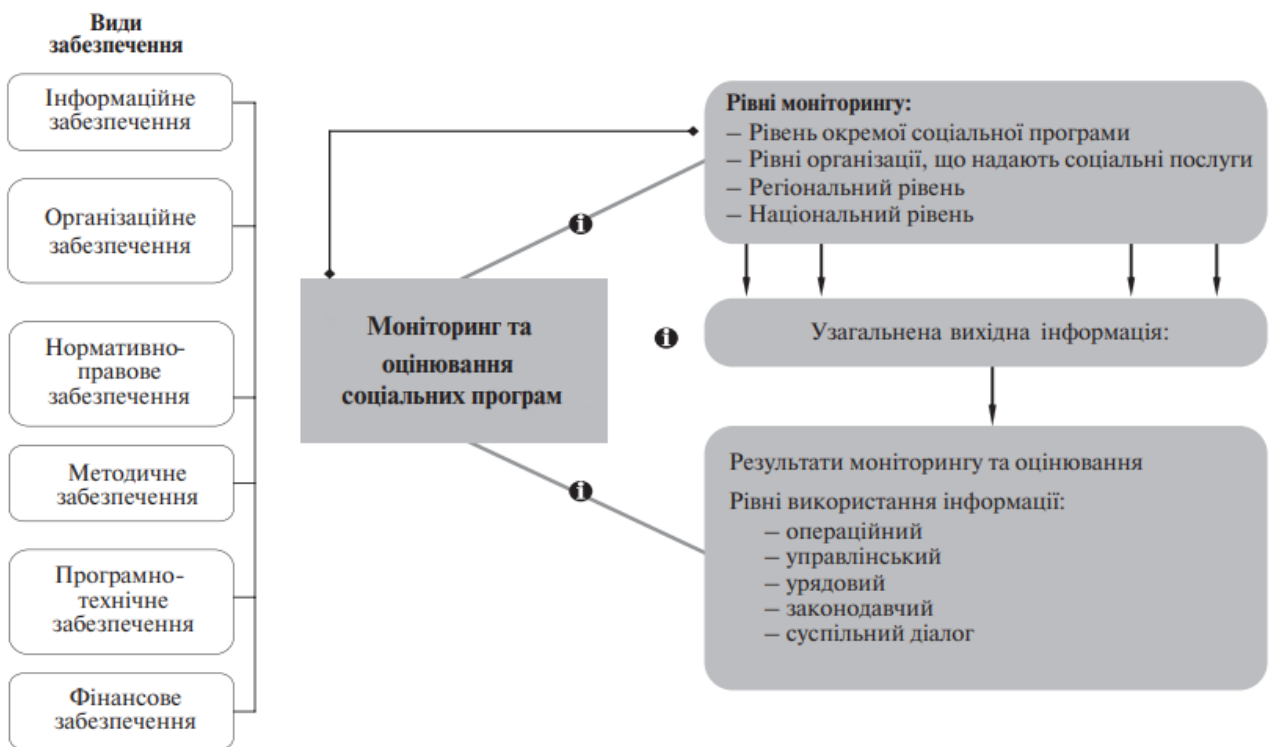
Види забезпечення

Інформаційне забезпечення

Організаційне забезпечення

Нормативно-правове забезпечення

Методичне забезпечення

Програмно-технічне забезпечення

Фінансове забезпечення

Моніторинг та оцінювання соціальних програм

Рівні моніторингу:
– Рівень окремої соціальної програми
– Рівні організації, що надають соціальні послуги
– Регіональний рівень
– Національний рівень

Узагальнена вихідна інформація:

Результати моніторингу та оцінювання

Рівні використання інформації:
– операційний
– управлінський
– урядовий
– законодавчий
– суспільний діалог